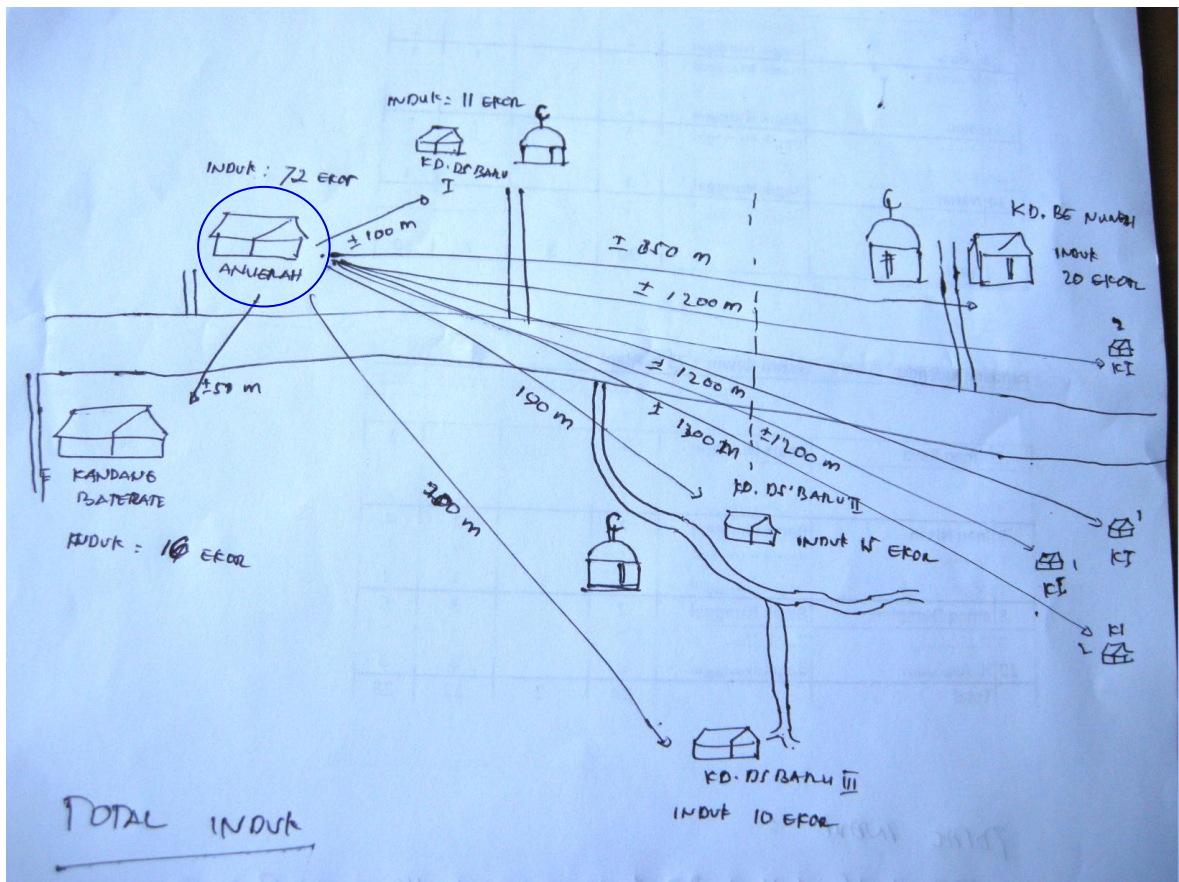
INDUK = 11 EKOR

KD. DS BARU I

INDUK : 72 EKOR

ANUGRAH

± 100 m

± 850 m

KD. BE NUNGH

INDUK 20 EKOR

± 1200 m

KI

± 1200 m

190 m

± 1300 m

±1200 m

± 50 m

KANDANG BATERATE

INDUK : 10 EKOR

200 m

KD. DS BARU II

INDUK 15 EKOR

KI

KI

KI

KD. DS BARU III

INDUK 10 EKOR

TOTAL INDUK